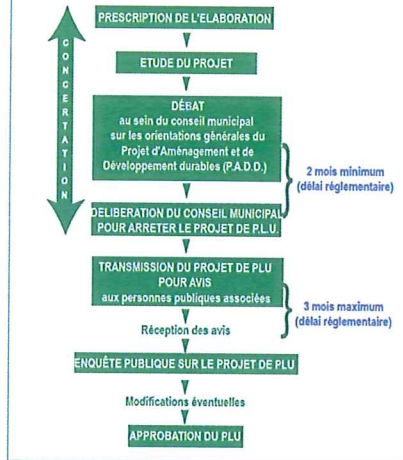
PRESCRIPTION DE L'ELABORATION

CONCERTATION

ETUDE DU PROJET

DÉBAT
au sein du conseil municipal sur les orientations générales du Projet d'Aménagement et de Développement durables (P.A.D.D.)

2 mois minimum (délai réglementaire)

DELIBERATION DU CONSEIL MUNICIPAL POUR ARRETER LE PROJET DE P.L.U.

TRANSMISSION DU PROJET DE PLU POUR AVIS
aux personnes publiques associées

3 mois maximum (délai réglementaire)

Réception des avis

ENQUÊTE PUBLIQUE SUR LE PROJET DE PLU

Modifications éventuelles

APPROBATION DU PLU